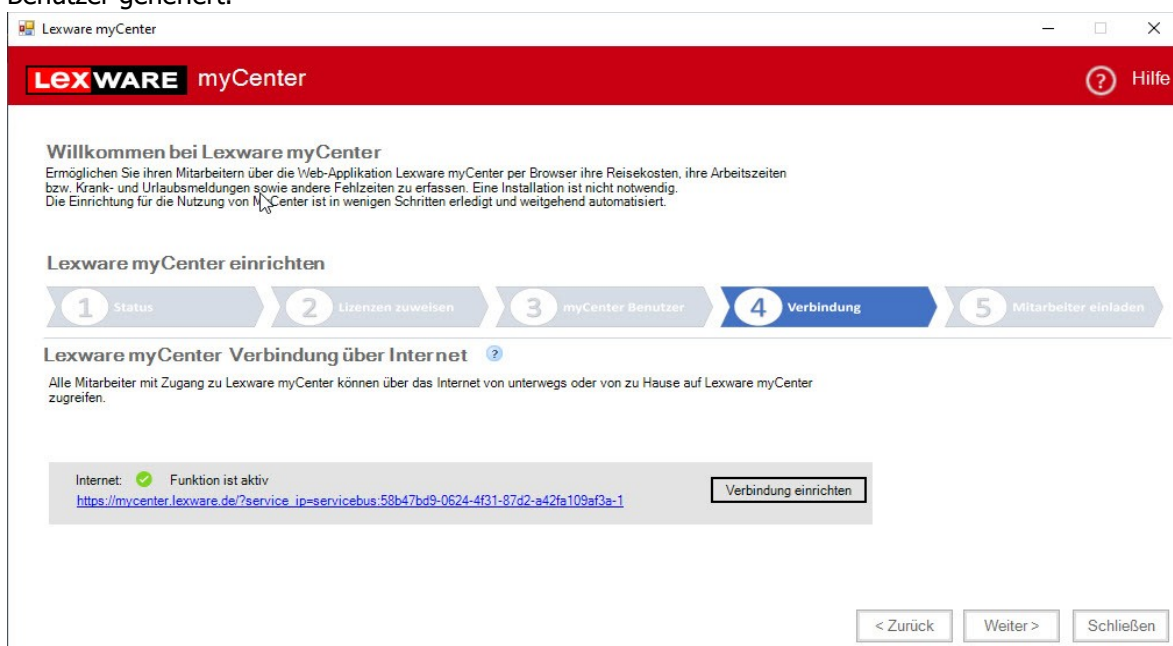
Benutzer generiert.

Lexware myCenter

LEXWARE myCenter

Hilfe

Willkommen bei Lexware myCenter

Ermöglichen Sie ihren Mitarbeitern über die Web-Applikation Lexware myCenter per Browser ihre Reisekosten, ihre Arbeitszeiten bzw. Krank- und Urlaubsmeldungen sowie andere Fehlzeiten zu erfassen. Eine Installation ist nicht notwendig.
Die Einrichtung für die Nutzung von myCenter ist in wenigen Schritten erledigt und weitgehend automatisiert.

Lexware myCenter einrichten

1 Status
2 Lizenzen zuweisen
3 myCenter Benutzer
4 Verbindung
5 Mitarbeiter einladen

Lexware myCenter Verbindung über Internet

Alle Mitarbeiter mit Zugang zu Lexware myCenter können über das Internet von unterwegs oder von zu Hause auf Lexware myCenter zugreifen.

Internet: Funktion ist aktiv
https://mycenter.lexware.de/?service_ip=servicebus:58b47bd9-0624-4f31-87d2-a42fa109af3a-1

Verbindung einrichten

< Zurück
Weiter >
Schließen